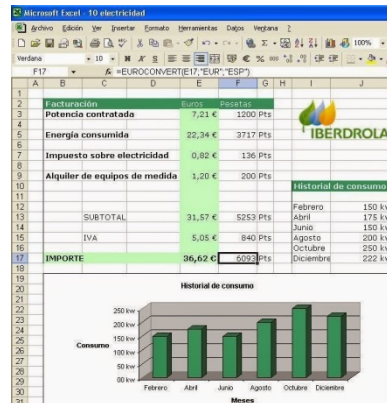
Microsoft Excel - 10 electricidad

Archivo Edición Ver Insertar Formato Herramientas Datos Ventana ?

Verdana 10 N K S 100%

F17 =EUROCONVERT(E17;"EUR";"ESP")

| | A | B | C | D | E | F | G | H | I | J |
|---|---|---|---|---|---|---|---|---|---|---|
| 1 | | | | | | | | | | |
| 2 | | Facturación | | | Euros | Pesetas | | | | |
| 3 | | Potencia contratada | | | 7,21 € | 1200 | Pts | | | |
| 4 | | | | | | | | | | |
| 5 | | Energía consumida | | | 22,34 € | 3717 | Pts | | | |
| 6 | | | | | | | | | | |
| 7 | | Impuesto sobre electricidad | | | 0,82 € | 136 | Pts | | | |
| 8 | | | | | | | | | | |
| 9 | | Alquiler de equipos de medida | | | 1,20 € | 200 | Pts | | | |
| 10 | | | | | | | | | Historial de consumo | |
| 11 | | | | | | | | | | |
| 12 | | | | | | | | | Febrero | 150 k |
| 13 | | | SUBTOTAL | | 31,57 € | 5253 | Pts | | Abril | 175 k |
| 14 | | | | | | | | | Junio | 150 k |
| 15 | | | IVA | | 5,05 € | 840 | Pts | | Agosto | 200 k |
| 16 | | | | | | | | | Octubre | 250 k |
| 17 | | IMPORTE | | | 36,62 € | 6093 | Pts | | Diciembre | 222 k |

IBERDROLA

Historial de consumo

Consumo

250 kw
200 kw
150 kw
100 kw
50 kw
00 kw

Febrero Abril Junio Agosto Octubre Diciembre

Meses